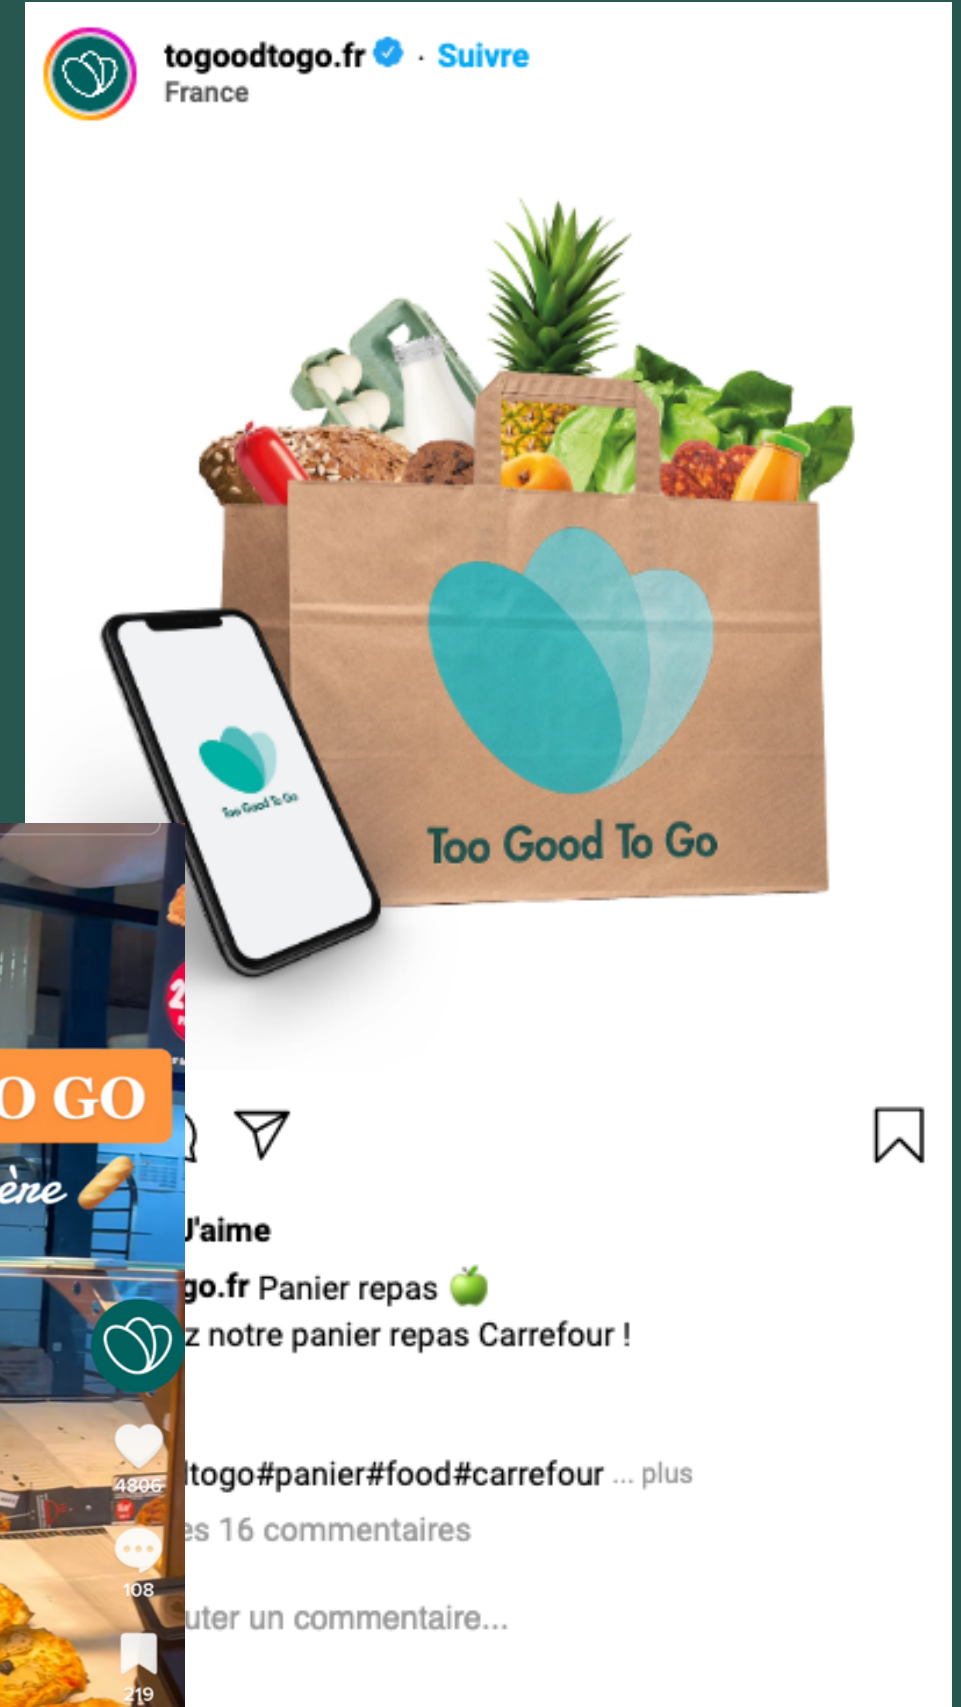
togoodtogo.fr · Suivre
France

Too Good To Go

Too Good To Go

O GO
ère

J'aime
go.fr Panier repas 🍏
z notre panier repas Carrefour !

togo#panier#food#carrefour ... plus
es 16 commentaires
uter un commentaire...

4806
108
219